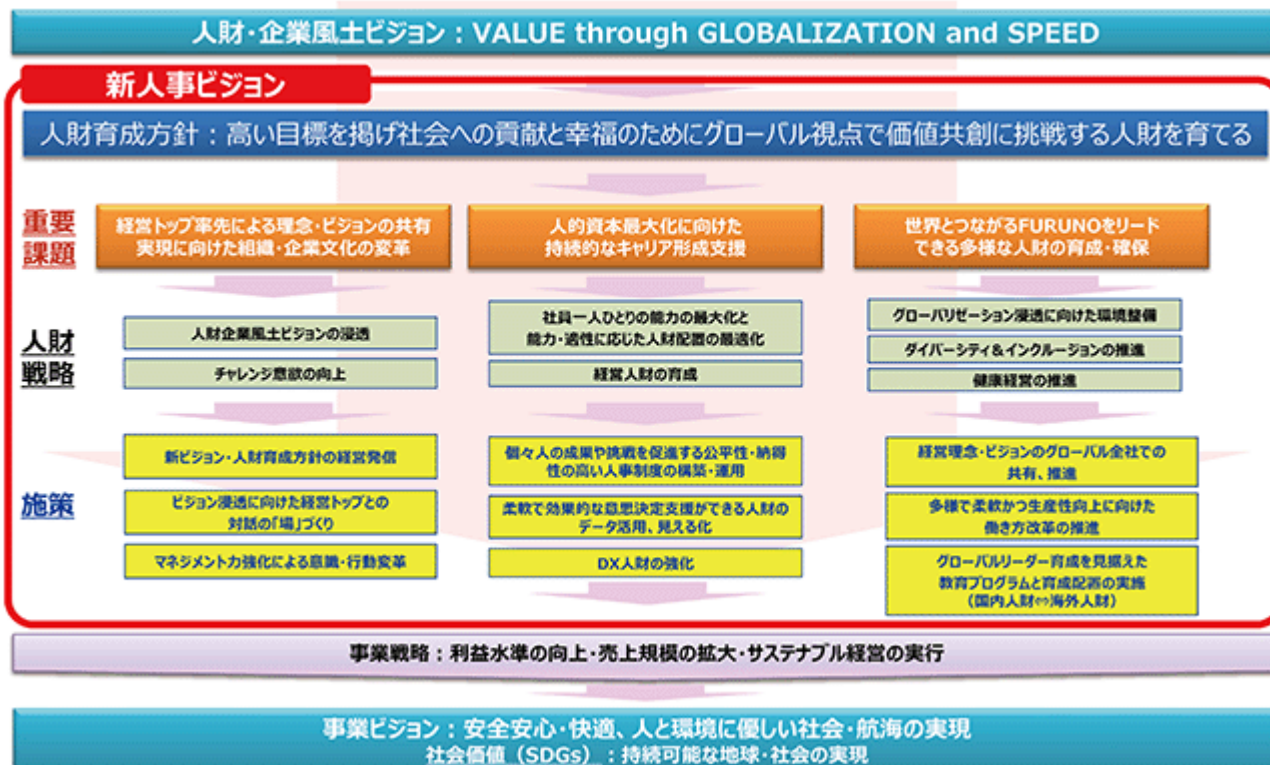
人財・企業風土ビジョン：VALUE through GLOBALIZATION and SPEED

新人事ビジョン

人財育成方針：高い目標を掲げ社会への貢献と幸福のためにグローバル視点で価値共創に挑戦する人財を育てる

重要課題

経営トップ率先による理念・ビジョンの共有実現に向けた組織・企業文化の変革

人的資本最大化に向けた持続的なキャリア形成支援

世界とつながるFURUNOをリードできる多様な人財の育成・確保

人財戦略

人財企業風土ビジョンの浸透

チャレンジ意欲の向上

社員一人ひとりの能力の最大化と能力・適性に応じた人財配置の最適化

経営人財の育成

グローバリゼーション浸透に向けた環境整備

ダイバーシティ＆インクルージョンの推進

健康経営の推進

施策

新ビジョン・人財育成方針の経営発信

ビジョン浸透に向けた経営トップとの対話の「場」づくり

マネジメント力強化による意識・行動変革

個々人の成果や挑戦を促進する公平性・納得性の高い人事制度の構築・運用

柔軟で効果的な意思決定支援ができる人財のデータ活用、見える化

DX人財の強化

経営理念・ビジョンのグローバル全社での共有、推進

多様で柔軟かつ生産性向上に向けた働き方改革の推進

グローバルリーダー育成を見据えた教育プログラムと育成配置の実施（国内人財⇔海外人財）

事業戦略：利益水準の向上・売上規模の拡大・サステナブル経営の実行

事業ビジョン：安全安心・快適、人と環境に優しい社会・航海の実現
社会価値（SDGs）：持続可能な地球・社会の実現